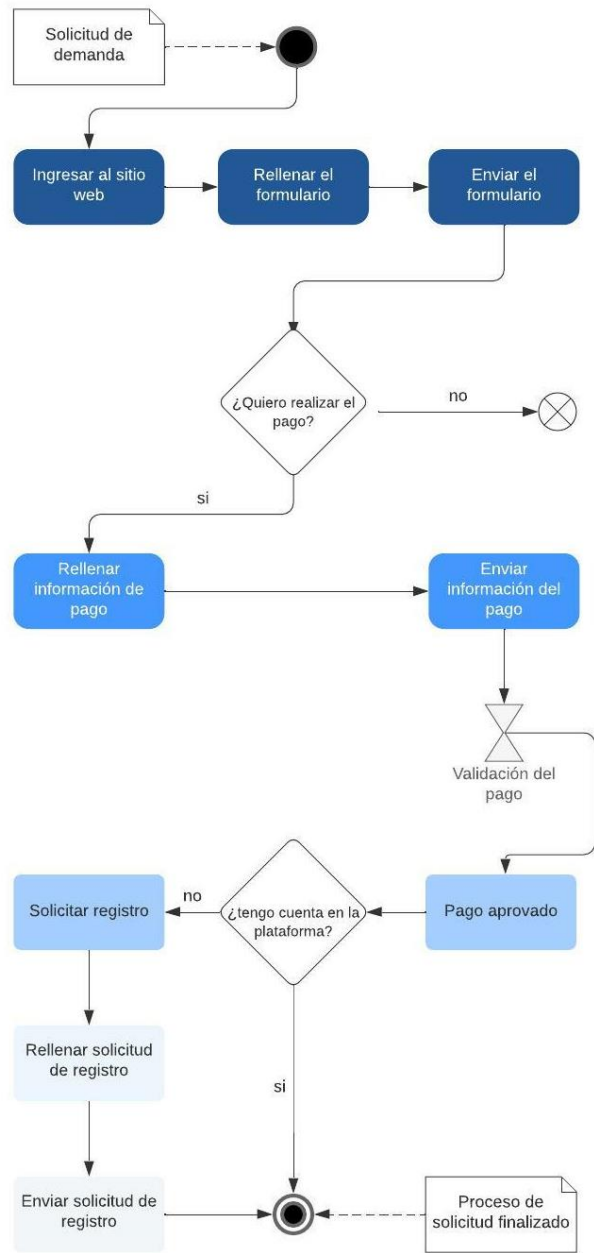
Solicitud de demanda

Ingresar al sitio web

Rellenar el formulario

Enviar el formulario

¿Quiero realizar el pago?

no

si

Rellenar información de pago

Enviar información del pago

Validación del pago

Pago aprovado

¿tengo cuenta en la plataforma?

no

Solicitar registro

Rellenar solicitud de registro

si

Enviar solicitud de registro

Proceso de solicitud finalizado